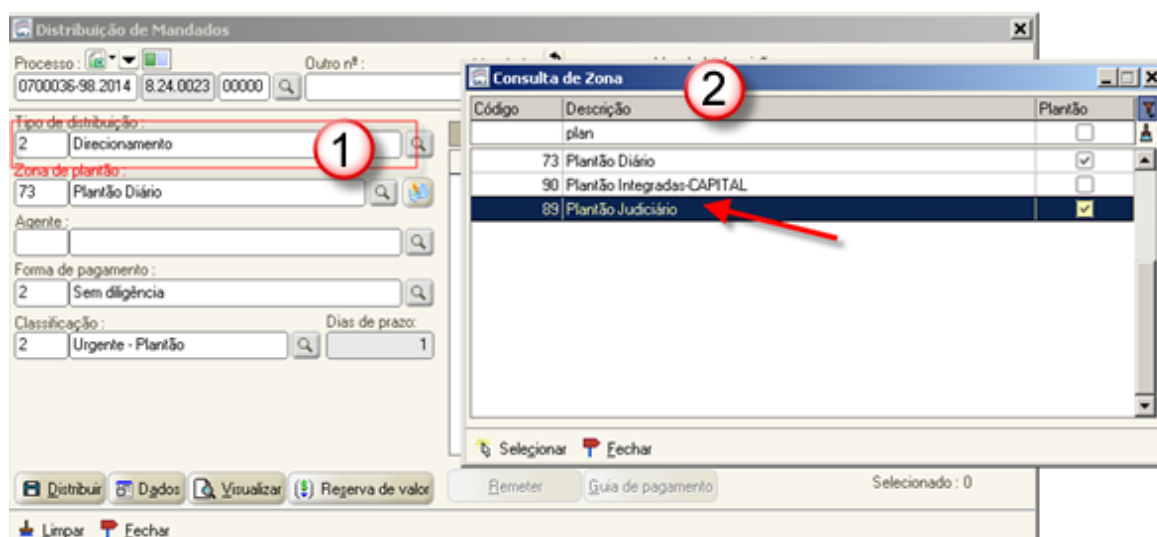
Distribuição de Mandados

Processo :
Outro nº :
0700036-98.2014 8.24.0023 00000

Tipo de distribuição :
2 Direcionamento

Zona de plantão :
73 Plantão Diário

Agente :

Forma de pagamento :
2 Sem diligência

Classificação :
2 Urgente - Plantão

Dias de prazo:
1

Distribuir
Dados
Visualizar
Reserva de valor
Remeter
Guia de pagamento
Selecionado : 0

Limpar
Fechar

1

Consulta de Zona

2

| Código | Descrição | Plantão |
|---|---|---|
| | plan | |
| 73 | Plantão Diário | ✓ |
| 90 | Plantão Integradas-CAPITAL | |
| 89 | Plantão Judiciário | ✓ |

Selecionar
Fechar